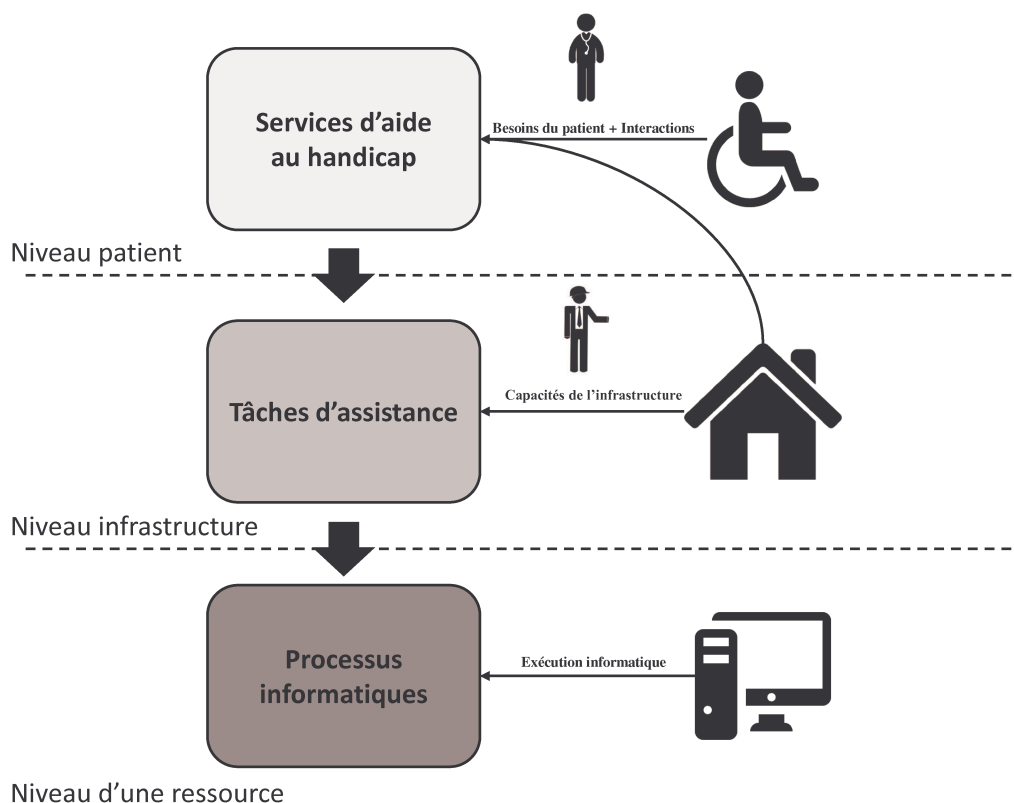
Services d’aide au handicap

Besoins du patient + Interactions

Niveau patient

Tâches d’assistance

Capacités de l’infrastructure

Niveau infrastructure

Processus informatiques

Exécution informatique

Niveau d’une ressource